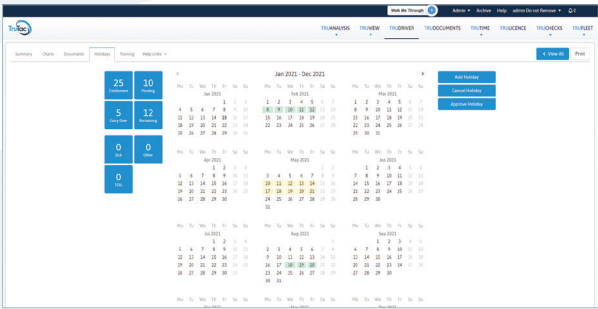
Walk Me Through | Admin | Active | Help | admin Do not Remove | 0

TruTac

TRUANALYSIS | TRUVIEW | TRUDRIVER | TRUDOCUMENTS | TRUTIME | TRULICENCE | TRUCHECKS | TRUFLEET

Summary | Charts | Documents | Holidays | Training | Help Links

+ View All | Print

25 Entitlement
10 Pending
5 Carry Over
12 Remaining
0 Sick
0 Other
0 TOIL

Jan 2021 - Dec 2021

Add Holiday
Cancel Holiday
Approve Holiday

Jan 2021
Mo Tu We Th Fr Sa Su
1 2 3
4 5 6 7 8 9 10
11 12 13 14 15 16 17
18 19 20 21 22 23 24
25 26 27 28 29 30 31

Feb 2021
Mo Tu We Th Fr Sa Su
1 2 3 4 5 6 7
8 9 10 11 12 13 14
15 16 17 18 19 20 21
22 23 24 25 26 27 28

Mar 2021
Mo Tu We Th Fr Sa Su
1 2 3 4 5 6 7
8 9 10 11 12 13 14
15 16 17 18 19 20 21
22 23 24 25 26 27 28
29 30 31

Apr 2021
Mo Tu We Th Fr Sa Su
1 2 3 4
5 6 7 8 9 10 11
12 13 14 15 16 17 18
19 20 21 22 23 24 25
26 27 28 29 30

May 2021
Mo Tu We Th Fr Sa Su
1 2
3 4 5 6 7 8 9
10 11 12 13 14 15 16
17 18 19 20 21 22 23
24 25 26 27 28 29 30
31

Jun 2021
Mo Tu We Th Fr Sa Su
1 2 3 4 5 6
7 8 9 10 11 12 13
14 15 16 17 18 19 20
21 22 23 24 25 26 27
28 29 30

Jul 2021
Mo Tu We Th Fr Sa Su
1 2 3 4
5 6 7 8 9 10 11
12 13 14 15 16 17 18
19 20 21 22 23 24 25
26 27 28 29 30 31

Aug 2021
Mo Tu We Th Fr Sa Su
1
2 3 4 5 6 7 8
9 10 11 12 13 14 15
16 17 18 19 20 21 22
23 24 25 26 27 28 29
30 31

Sep 2021
Mo Tu We Th Fr Sa Su
1 2 3 4 5
6 7 8 9 10 11 12
13 14 15 16 17 18 19
20 21 22 23 24 25 26
27 28 29 30

Mo Tu We Th Fr Sa Su
Mo Tu We Th Fr Sa Su
Mo Tu We Th Fr Sa Su